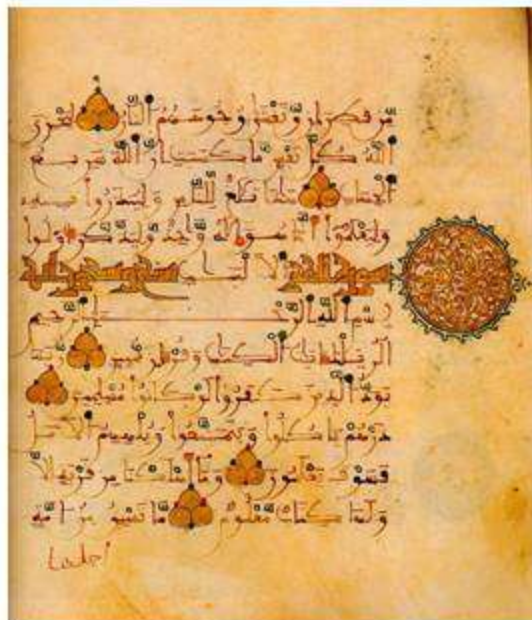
من قطران وتغشى وجوههم النار ليجزي الله كل نفس ما كسبت إن الله سريع الحساب هذا بلاغ للناس ولينذروا به وليعلموا أنما هو إله واحد وليذكر أولوا الألباب

سورة الحجر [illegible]

بسم الله الرحمن الرحيم الر تلك آيات الكتاب وقرآن مبين ربما يود الذين كفروا لو كانوا مسلمين ذرهم يأكلوا ويتمتعوا ويلههم الأمل فسوف يعلمون وما أهلكنا من قرية إلا ولها كتاب معلوم ما تسبق من أمة

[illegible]